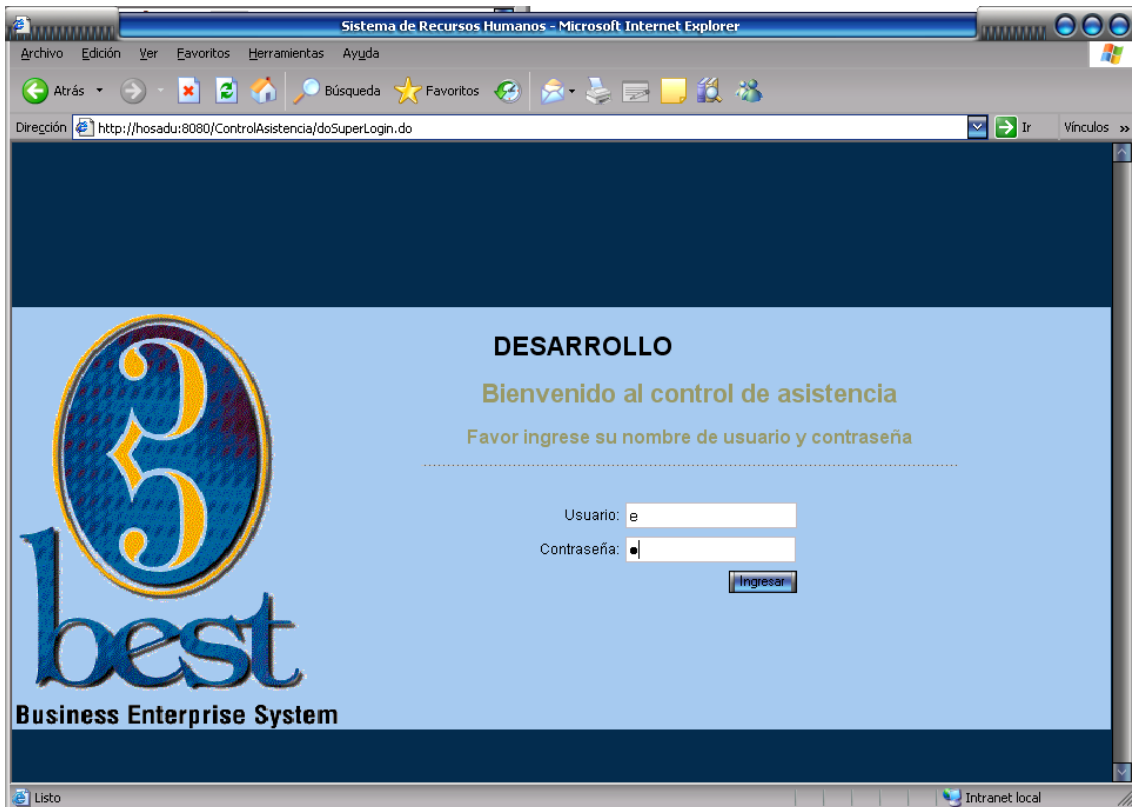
Sistema de Recursos Humanos - Microsoft Internet Explorer

Archivo Edición Ver Favoritos Herramientas Ayuda

Atrás Búsqueda Favoritos

Dirección http://hosadu:8080/ControlAsistencia/doSuperLogin.do Ir Vínculos »

DESARROLLO

Bienvenido al control de asistencia

Favor ingrese su nombre de usuario y contraseña

Usuario: e

Contraseña: •

Ingresar

3 best

Business Enterprise System

Listo

Intranet local